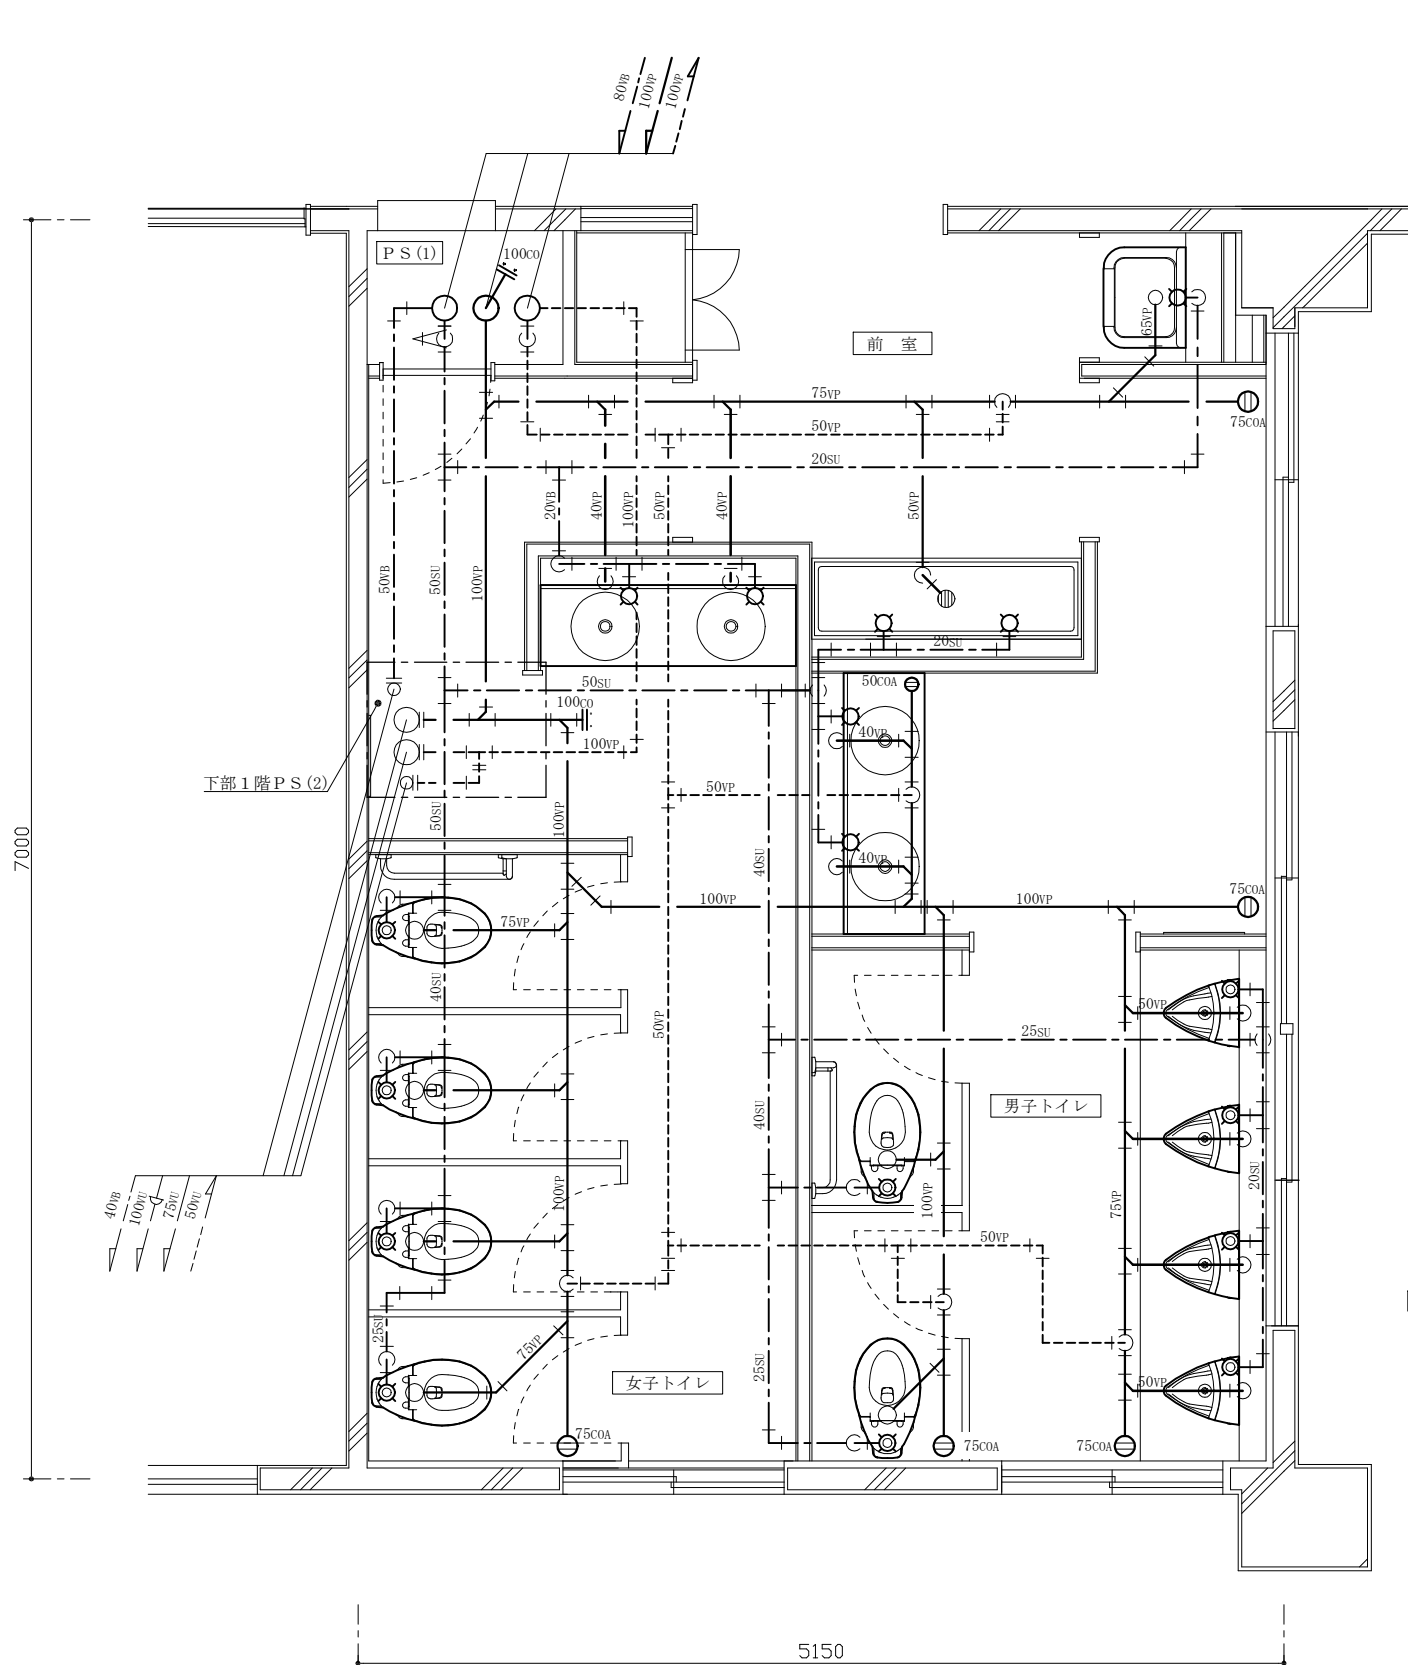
80VB
100VP
100VP
PS(1)
100CO
前　室
65VP
75VP
50VP
20SU
75COA
20VB
40VP
100VP
50VP
40VP
50VP
50VB
50SU
100VP
20SU
50SU
100CO
100VP
50COA
40VP
50VP
40VP
下部1階PS(2)
50SU
100VP
40SU
100VP
100VP
75COA
75VP
40SU
50VP
25SU
50VP
男子トイレ
40SU
100VP
75VP
20SU
50VP
40VB
100VU
75VU
50VU
25SU
75VP
女子トイレ
25SU
50VP
75COA
75COA
75COA
7000
5150